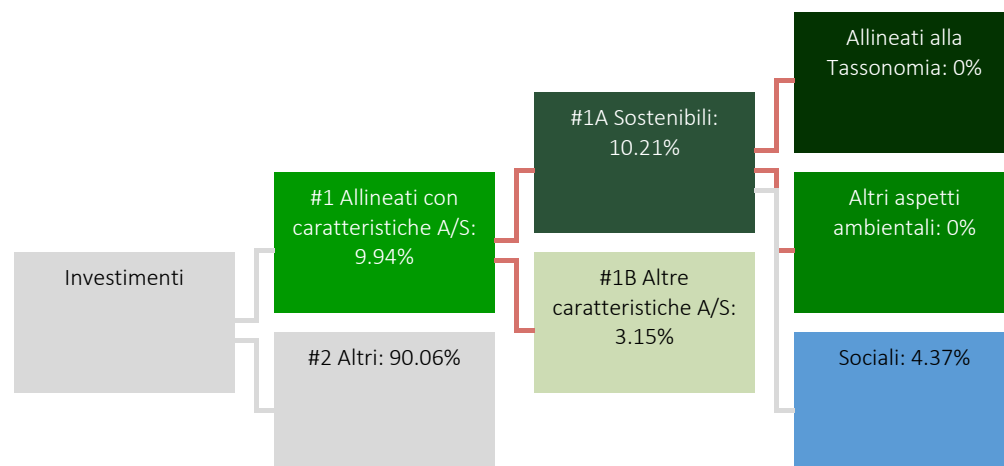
Investimenti

#1 Allineati con caratteristiche A/S: 9.94%

#2 Altri: 90.06%

#1A Sostenibili: 10.21%

#1B Altre caratteristiche A/S: 3.15%

Allineati alla Tassonomia: 0%

Altri aspetti ambientali: 0%

Sociali: 4.37%